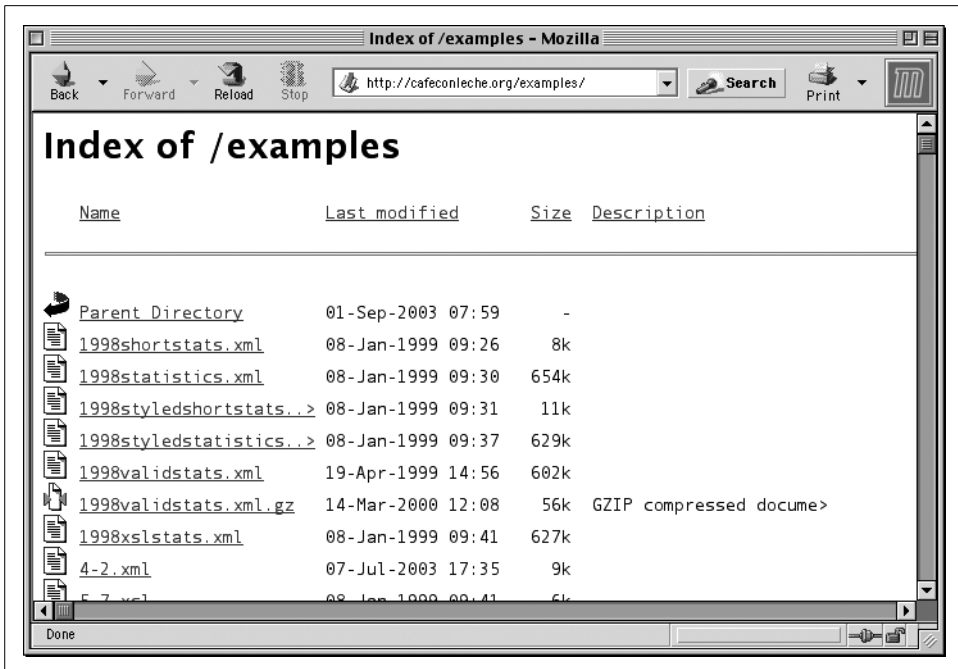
Index of /examples - Mozilla

Back Forward Reload Stop http://cafeconleche.org/examples/ Search Print

Index of /examples

| Name | Last modified | Size | Description |
|---|---|---|---|
| Parent Directory | 01-Sep-2003 07:59 | - | |
| 1998shortstats.xml | 08-Jan-1999 09:26 | 8k | |
| 1998statistics.xml | 08-Jan-1999 09:30 | 654k | |
| 1998styledshortstats..> | 08-Jan-1999 09:31 | 11k | |
| 1998styledstatistics..> | 08-Jan-1999 09:37 | 629k | |
| 1998validstats.xml | 19-Apr-1999 14:56 | 602k | |
| 1998validstats.xml.gz | 14-Mar-2000 12:08 | 56k | GZIP compressed docume> |
| 1998xslstats.xml | 08-Jan-1999 09:41 | 627k | |
| 4-2.xml | 07-Jul-2003 17:35 | 9k | |
| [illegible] | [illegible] | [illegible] | |

Done